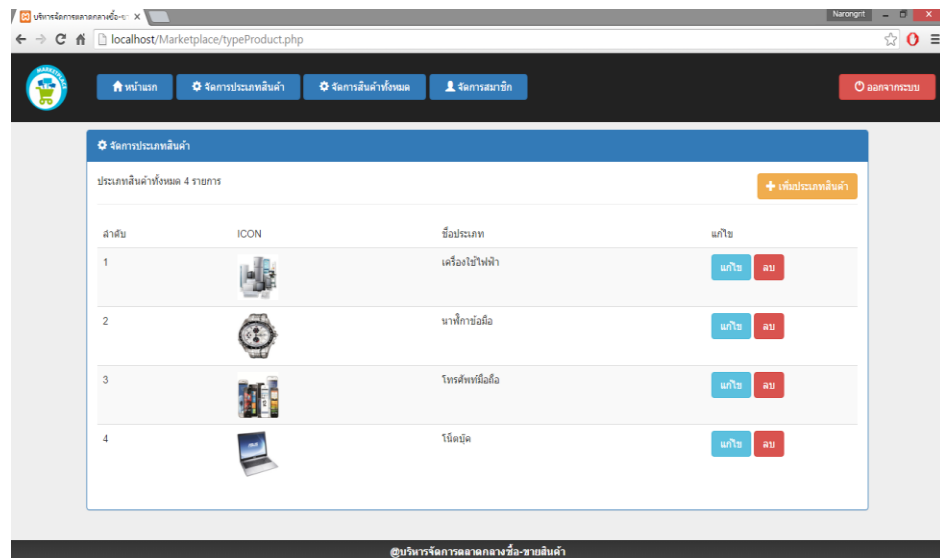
บริหารจัดการตลาดกลางซื้อ-ข ×

Narongrit

localhost/Marketplace/typeProduct.php

หน้าแรก  จัดการประเภทสินค้า  จัดการสินค้าทั้งหมด  จัดการสมาชิก  ออกจากระบบ

จัดการประเภทสินค้า

ประเภทสินค้าทั้งหมด 4 รายการ

เพิ่มประเภทสินค้า

| ลำดับ | ICON | ชื่อประเภท | แก้ไข |
|---|---|---|---|
| 1 | | เครื่องใช้ไฟฟ้า | แก้ไข ลบ |
| 2 | | นาฬิกาข้อมือ | แก้ไข ลบ |
| 3 | | โทรศัพท์มือถือ | แก้ไข ลบ |
| 4 | | โน็ตบุ๊ค | แก้ไข ลบ |

@บริหารจัดการตลาดกลางซื้อ-ขายสินค้า